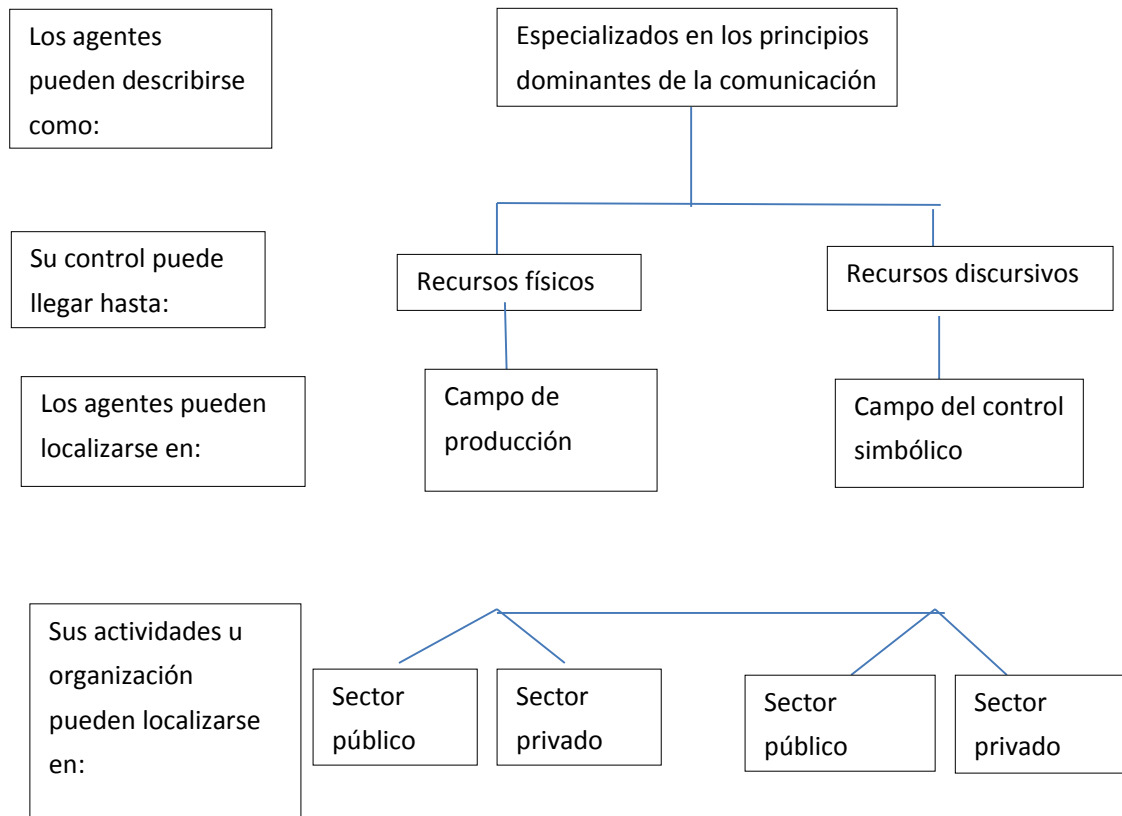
Los agentes pueden describirse como:

Especializados en los principios dominantes de la comunicación

Su control puede llegar hasta:

Recursos físicos

Recursos discursivos

Los agentes pueden localizarse en:

Campo de producción

Campo del control simbólico

Sus actividades u organización pueden localizarse en:

Sector público

Sector privado

Sector público

Sector privado